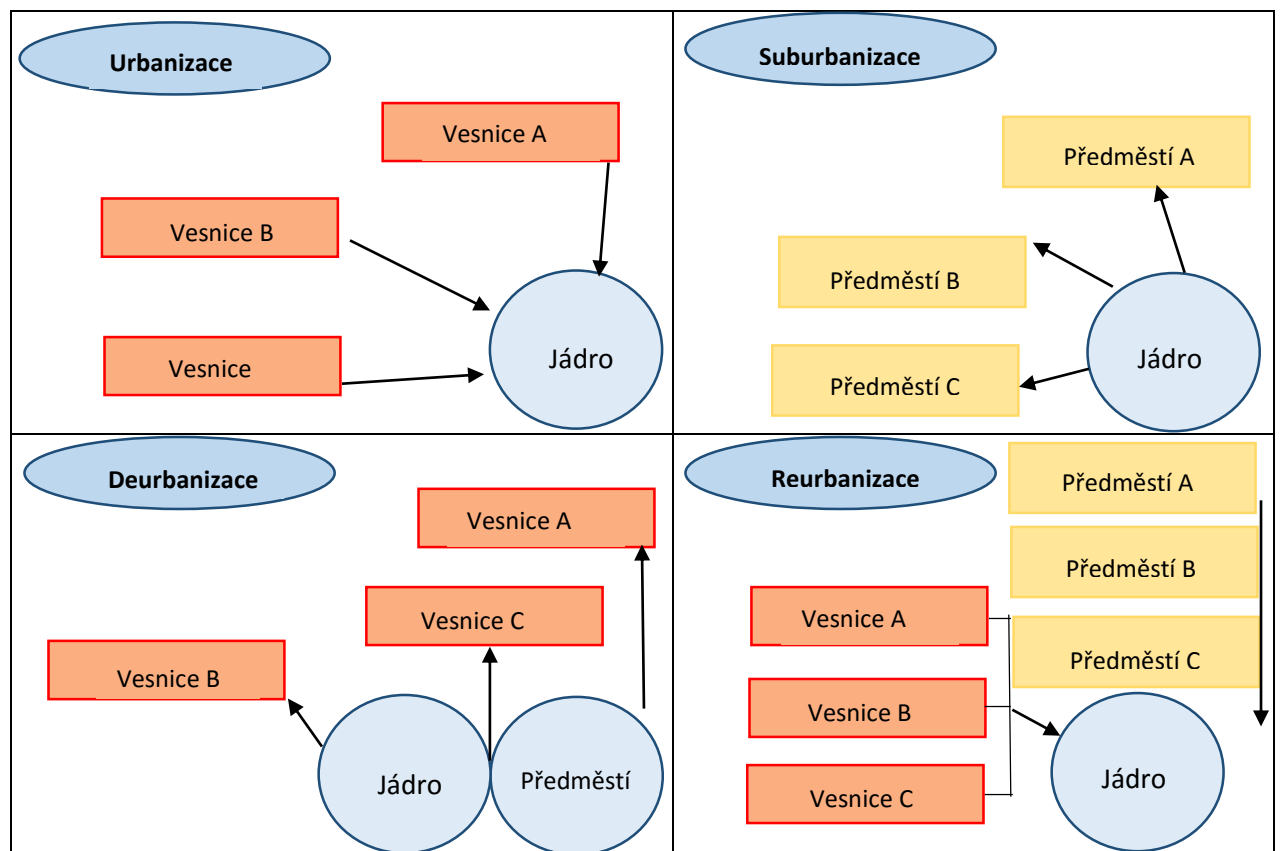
Urbanizace

Vesnice A

Vesnice B

Vesnice

Jádro

Suburbanizace

Předměstí A

Předměstí B

Předměstí C

Jádro

Deurbanizace

Vesnice A

Vesnice C

Vesnice B

Jádro

Předměstí

Reurbanizace

Předměstí A

Předměstí B

Předměstí C

Vesnice A

Vesnice B

Vesnice C

Jádro